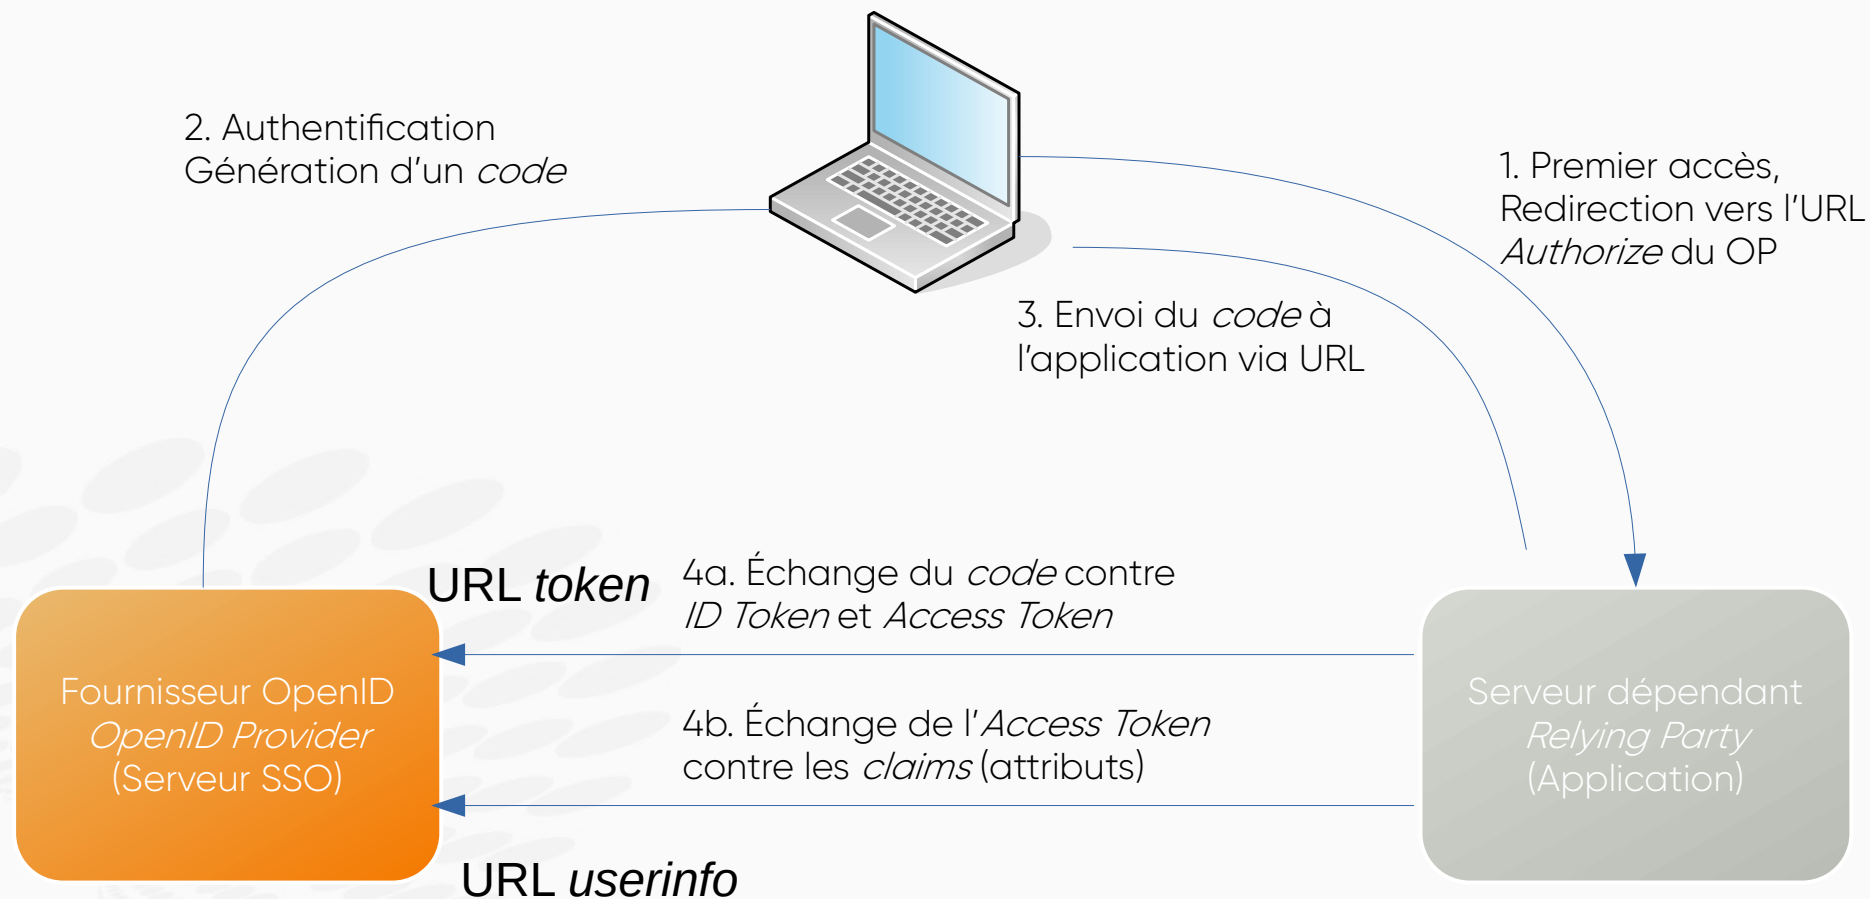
2. Authentification
Génération d'un *code*

1. Premier accès,
Redirection vers l'URL
*Authorize* du OP

3. Envoi du *code* à
l'application via URL

URL *token*

4a. Échange du *code* contre
*ID Token* et *Access Token*

Fournisseur OpenID
*OpenID Provider*
(Serveur SSO)

4b. Échange de l'*Access Token*
contre les *claims* (attributs)

Serveur dépendant
*Relying Party*
(Application)

URL *userinfo*